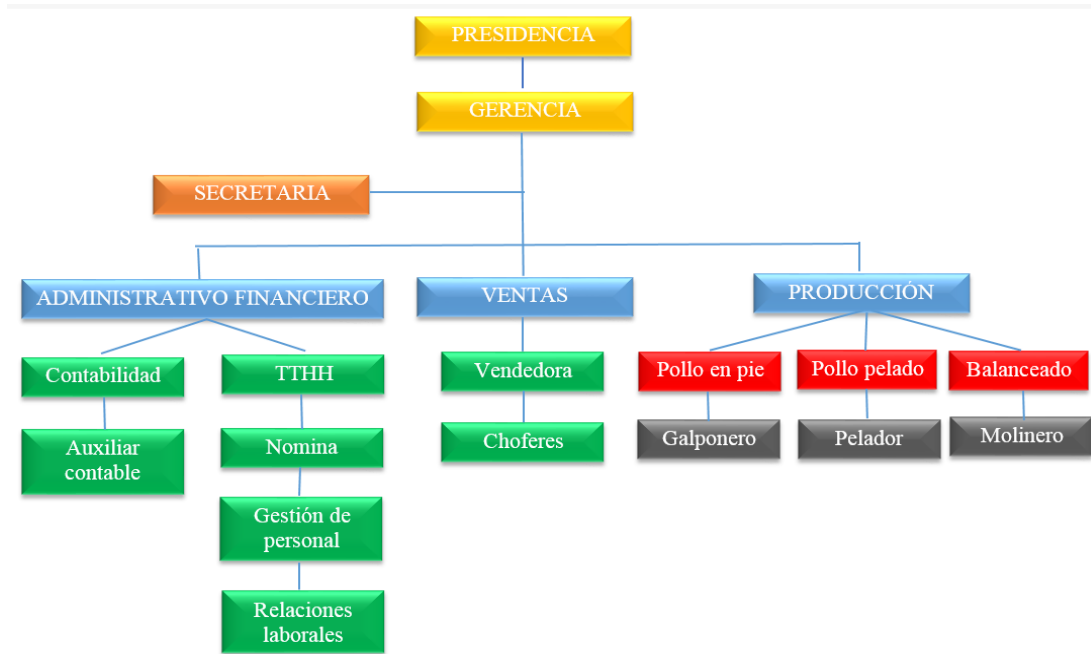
PRESIDENCIA

GERENCIA

SECRETARIA

ADMINISTRATIVO FINANCIERO

VENTAS

PRODUCCIÓN

Contabilidad

Auxiliar contable

TTHH

Nomina

Gestión de personal

Relaciones laborales

Vendedora

Choferes

Pollo en pie

Galponero

Pollo pelado

Pelador

Balanceado

Molinero